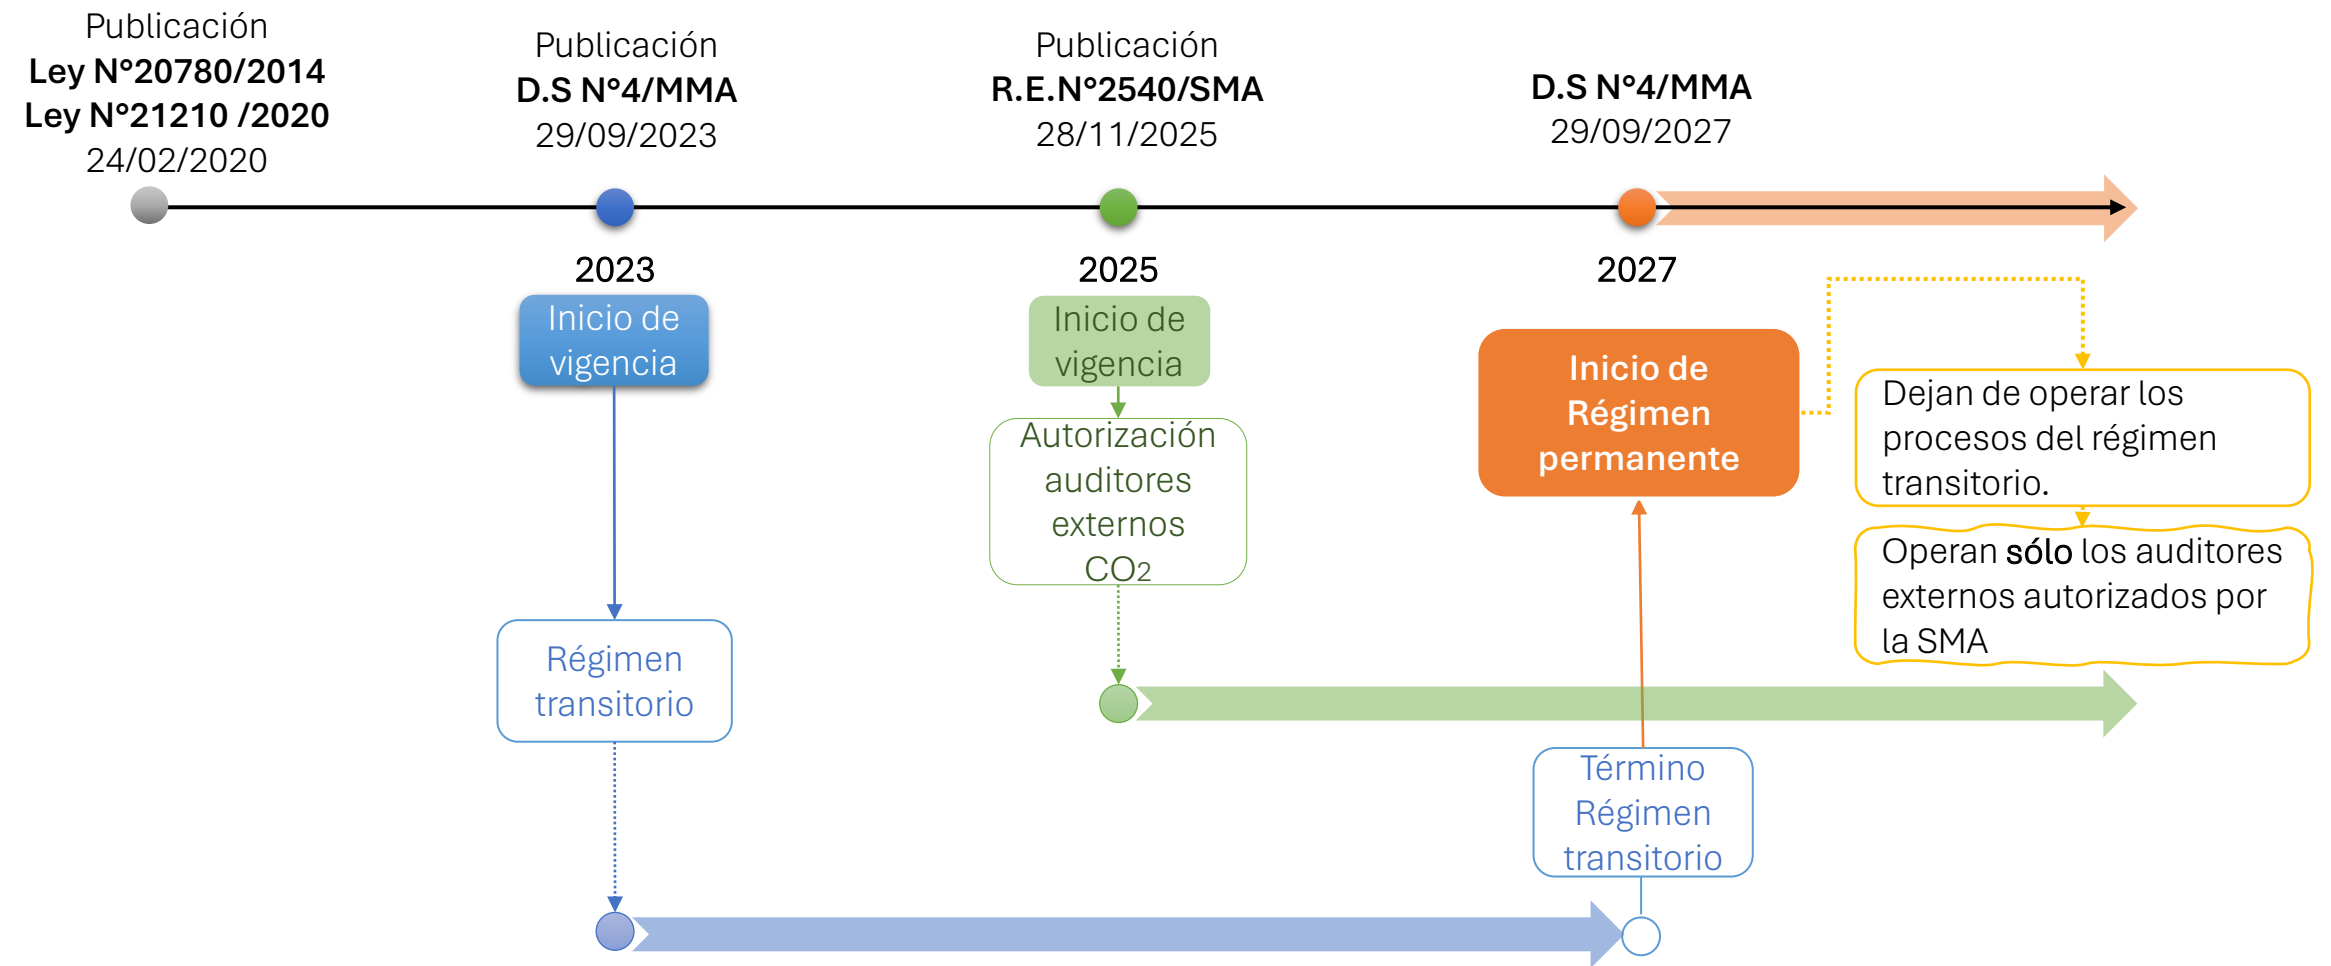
Publicación
Ley N°20780/2014
Ley N°21210 /2020
24/02/2020

Publicación
D.S N°4/MMA
29/09/2023

Publicación
R.E.N°2540/SMA
28/11/2025

D.S N°4/MMA
29/09/2027

2023
Inicio de vigencia

2025
Inicio de vigencia

2027

Autorización auditores externos $CO_2$

Inicio de Régimen permanente

Dejan de operar los procesos del régimen transitorio.

Operan **sólo** los auditores externos autorizados por la SMA

Régimen transitorio

Término Régimen transitorio